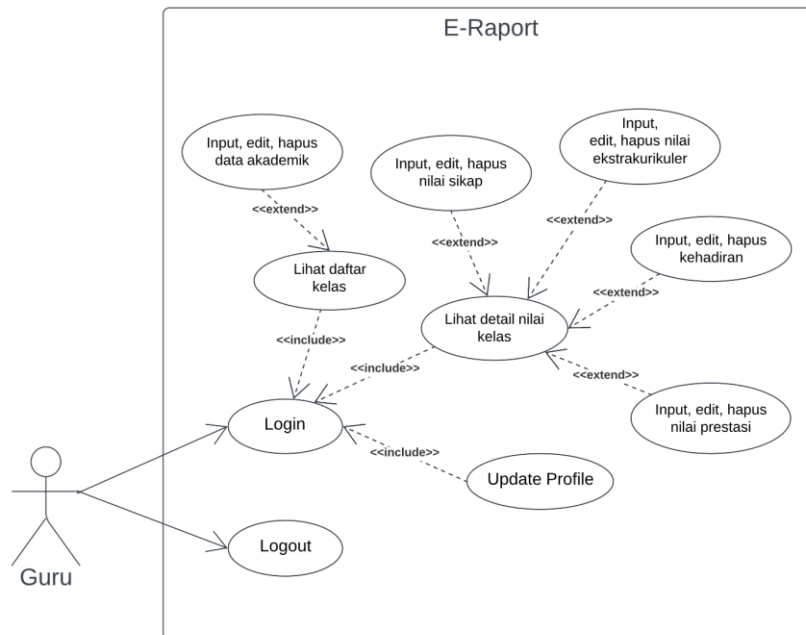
E-Raport

Input, edit, hapus data akademik

Input, edit, hapus nilai sikap

Input, edit, hapus nilai ekstrakurikuler

<<extend>>

<<extend>>

<<extend>>

Input, edit, hapus kehadiran

Lihat daftar kelas

<<extend>>

Lihat detail nilai kelas

<<include>>

<<include>>

<<extend>>

Login

Input, edit, hapus nilai prestasi

<<include>>

Update Profile

Logout

Guru